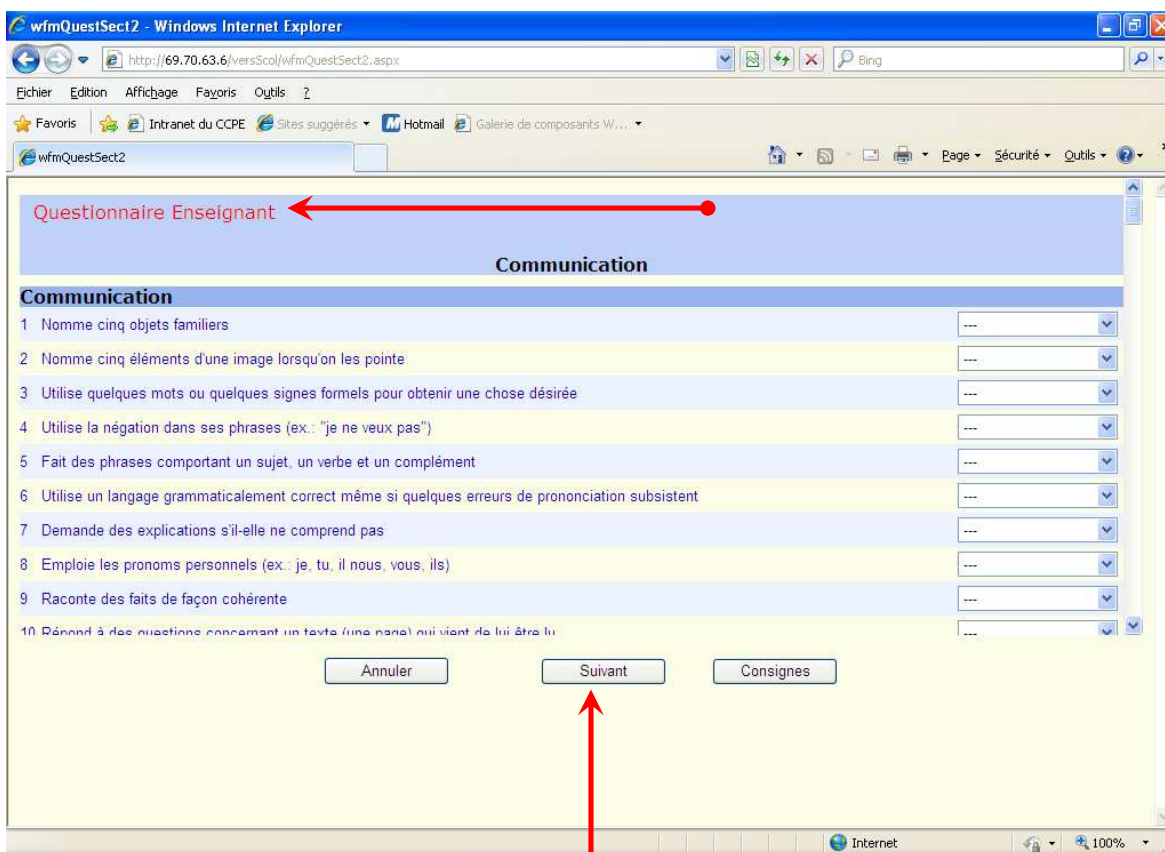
wfmQuestSect2 - Windows Internet Explorer

http://69.70.63.6/versScol/wfmQuestSect2.aspx

Bing

Fichier Edition Affichage Favoris Outils ?

Favoris Intranet du CCPE Sites suggérés Hotmail Galerie de composants W...

wfmQuestSect2

Page Sécurité Outils

Questionnaire Enseignant

Communication

Communication

1 Nomme cinq objets familiers ---

2 Nomme cinq éléments d'une image lorsqu'on les pointe ---

3 Utilise quelques mots ou quelques signes formels pour obtenir une chose désirée ---

4 Utilise la négation dans ses phrases (ex.: "je ne veux pas") ---

5 Fait des phrases comportant un sujet, un verbe et un complément ---

6 Utilise un langage grammaticalement correct même si quelques erreurs de prononciation subsistent ---

7 Demande des explications s'il-elle ne comprend pas ---

8 Emploie les pronoms personnels (ex.: je, tu, il nous, vous, ils) ---

9 Raconte des faits de façon cohérente ---

10 Répond à des questions concernant un texte (une page) qui vient de lui être lu ---

Annuler Suivant Consignes

Internet 100%